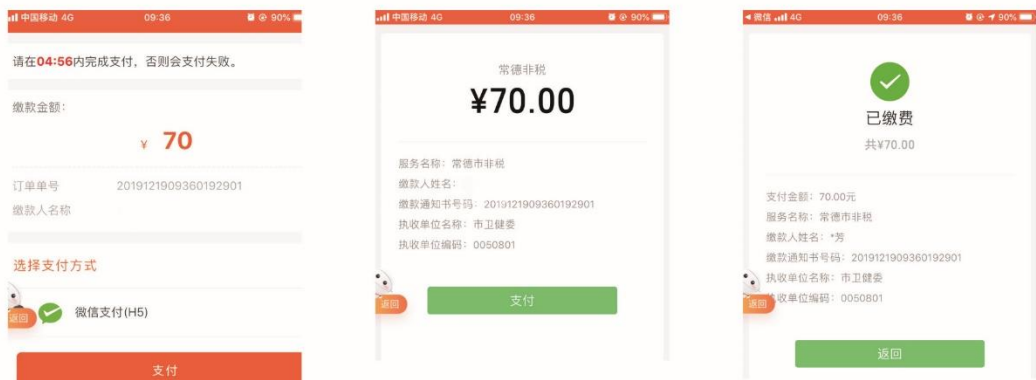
中国移动 4G 09:36 90%

请在04:56内完成支付，否则会支付失败。

缴款金额：

¥ 70

订单单号 2019121909360192901

缴款人名称

选择支付方式

返回

微信支付(H5)

支付

中国移动 4G 09:36 90%

常德非税

¥70.00

服务名称：常德市非税

缴款人姓名：

缴款通知书号码：2019121909360192901

执收单位名称：市卫健委

执收单位编码：0050801

返回

支付

微信 4G 09:36 90%

已缴费

共¥70.00

支付金额：70.00元

服务名称：常德市非税

缴款人姓名：*芳

缴款通知书号码：2019121909360192901

执收单位名称：市卫健委

执收单位编码：0050801

返回

返回